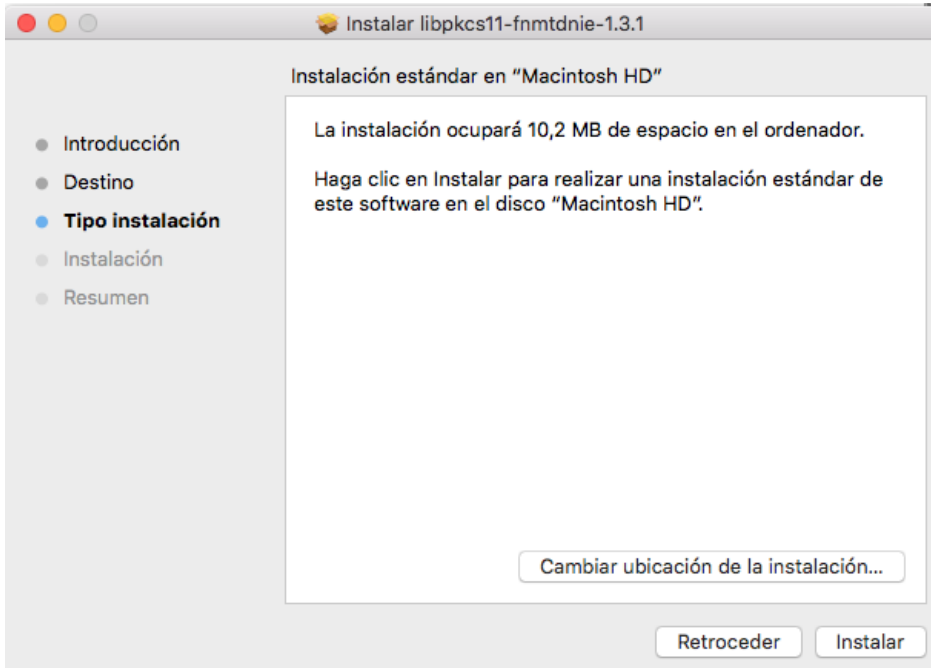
Instalar libpkcs11-fnmtdnie-1.3.1

Instalación estándar en "Macintosh HD"

Introducción
Destino
Tipo instalación
Instalación
Resumen

La instalación ocupará 10,2 MB de espacio en el ordenador.

Haga clic en Instalar para realizar una instalación estándar de este software en el disco "Macintosh HD".

Cambiar ubicación de la instalación...

Retroceder
Instalar